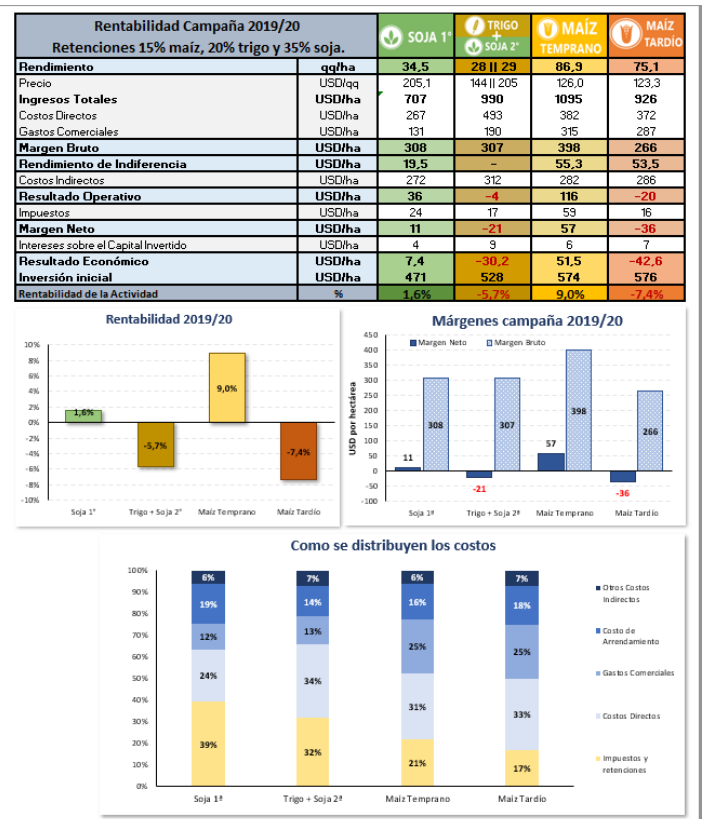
Rentabilidad Campaña 2019/20
Retenciones 15% maíz, 20% trigo y 35% soja.

| | | SOJA 1° | TRIGO + SOJA 2° | MAÍZ TEMPRANO | MAÍZ TARDÍO |
|---|---|---|---|---|---|
| Rendimiento | qq/ha | 34,5 | 28 \|\| 29 | 86,9 | 75,1 |
| Precio | USD/qq | 205,1 | 144 \|\| 205 | 126,0 | 123,3 |
| Ingresos Totales | USD/ha | 707 | 990 | 1095 | 926 |
| Costos Directos | USD/ha | 267 | 493 | 382 | 372 |
| Gastos Comerciales | USD/ha | 131 | 190 | 315 | 287 |
| Margen Bruto | USD/ha | 308 | 307 | 398 | 266 |
| Rendimiento de Indiferencia | USD/ha | 19,5 | – | 55,3 | 53,5 |
| Costos Indirectos | USD/ha | 272 | 312 | 282 | 286 |
| Resultado Operativo | USD/ha | 36 | -4 | 116 | -20 |
| Impuestos | USD/ha | 24 | 17 | 59 | 16 |
| Margen Neto | USD/ha | 11 | -21 | 57 | -36 |
| Intereses sobre el Capital Invertido | USD/ha | 4 | 9 | 6 | 7 |
| Resultado Económico | USD/ha | 7,4 | -30,2 | 51,5 | -42,6 |
| Inversión inicial | USD/ha | 471 | 528 | 574 | 576 |
| Rentabilidad de la Actividad | % | 1,6% | -5,7% | 9,0% | -7,4% |

Rentabilidad 2019/20
10% 8% 6% 4% 2% 0% -2% -4% -6% -8% -10%
1,6% -5,7% 9,0% -7,4%
Soja 1° Trigo + Soja 2° Maíz Temprano Maíz Tardío

Márgenes campaña 2019/20
Margen Neto Margen Bruto
USD por hectárea
450 400 350 300 250 200 150 100 50 0 -50 -100
11 308 -21 307 57 398 -36 266
Soja 1º Trigo + Soja 2º Maíz Temprano Maíz Tardío

Como se distribuyen los costos
100% 90% 80% 70% 60% 50% 40% 30% 20% 10% 0%
Soja 1º: 6% 19% 12% 24% 39%
Trigo + Soja 2º: 7% 14% 13% 34% 32%
Maíz Temprano: 6% 16% 25% 31% 21%
Maíz Tardío: 7% 18% 25% 33% 17%
Otros Costos Indirectos
Costo de Arrendamiento
Gastos Comerciales
Costos Directos
Impuestos y retenciones